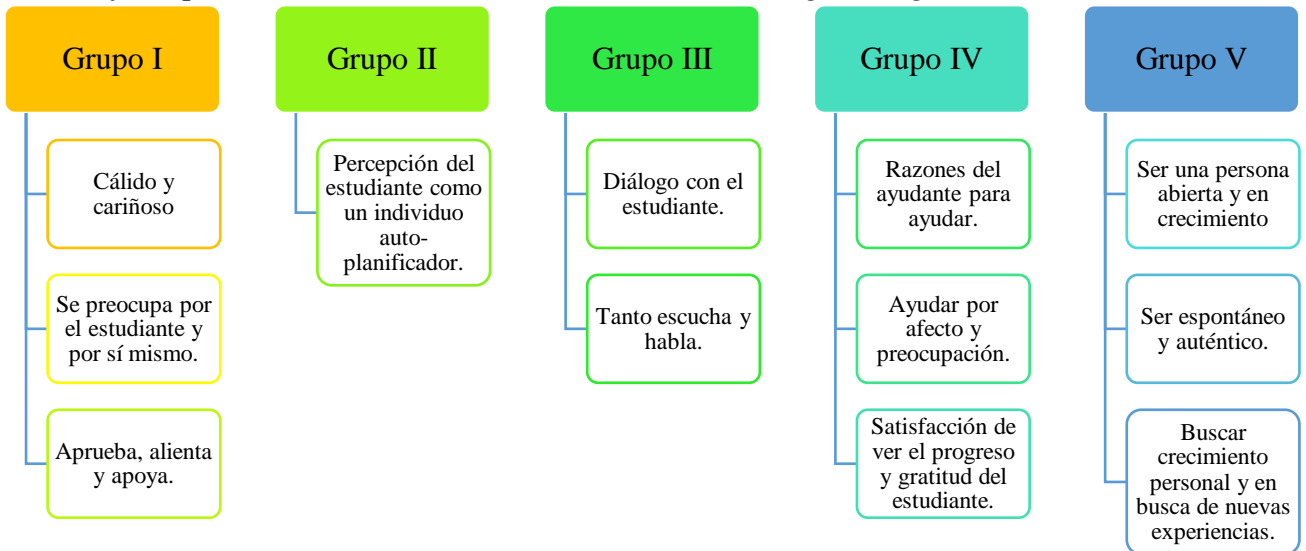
Grupo I

Cálido y cariñoso

Se preocupa por el estudiante y por sí mismo.

Aprueba, alienta y apoya.

Grupo II

Percepción del estudiante como un individuo auto-planificador.

Grupo III

Diálogo con el estudiante.

Tanto escucha y habla.

Grupo IV

Razones del ayudante para ayudar.

Ayudar por afecto y preocupación.

Satisfacción de ver el progreso y gratitud del estudiante.

Grupo V

Ser una persona abierta y en crecimiento

Ser espontáneo y auténtico.

Buscar crecimiento personal y en busca de nuevas experiencias.